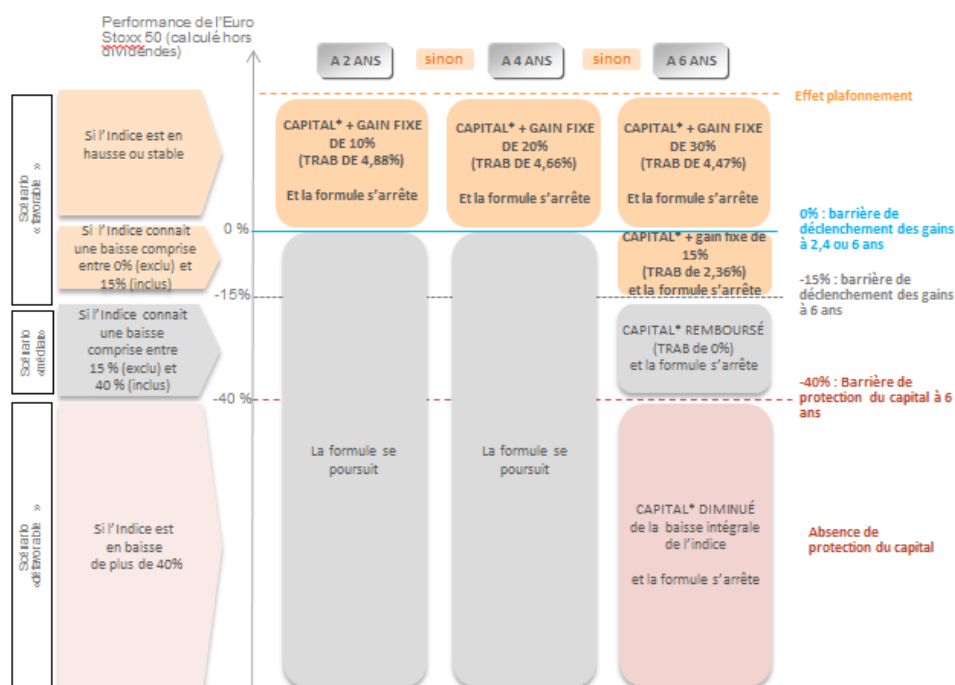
Performance de l'Euro Stoxx 50 (calculé hors dividendes)

A 2 ANS

sinon

A 4 ANS

sinon

A 6 ANS

Effet plafonnement

Scénario « favorable »

Si l'Indice est en hausse ou stable

CAPITAL* + GAIN FIXE DE 10% (TRAB DE 4,88%)

Et la formule s'arrête

CAPITAL* + GAIN FIXE DE 20% (TRAB DE 4,66%)

Et la formule s'arrête

CAPITAL* + GAIN FIXE DE 30% (TRAB DE 4,47%)

Et la formule s'arrête

0% : barrière de déclenchement des gains à 2,4 ou 6 ans

0 %

Si l'Indice connait une baisse comprise entre 0% (exclu) et 15% (inclus)

CAPITAL* + gain fixe de 15% (TRAB de 2,36%) et la formule s'arrête

-15%

-15% : barrière de déclenchement des gains à 6 ans

Scénario «médian»

Si l'Indice connait une baisse comprise entre 15 % (exclu) et 40 % (inclus)

CAPITAL* REMBOURSÉ (TRAB de 0%) et la formule s'arrête

-40 %

-40% : Barrière de protection du capital à 6 ans

Scénario « défavorable »

Si l'Indice est en baisse de plus de 40%

La formule se poursuit

La formule se poursuit

CAPITAL* DIMINUÉ de la baisse intégrale de l'indice

et la formule s'arrête

Absence de protection du capital